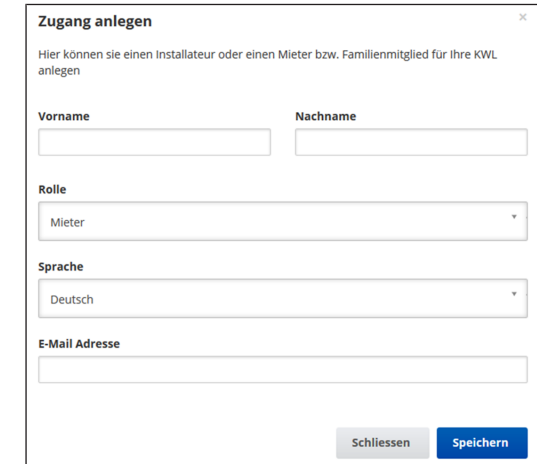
Zugang anlegen

×

Hier können sie einen Installateur oder einen Mieter bzw. Familienmitglied für Ihre KWL anlegen

Vorname

Nachname

Rolle

Mieter

Sprache

Deutsch

E-Mail Adresse

Schliessen

Speichern